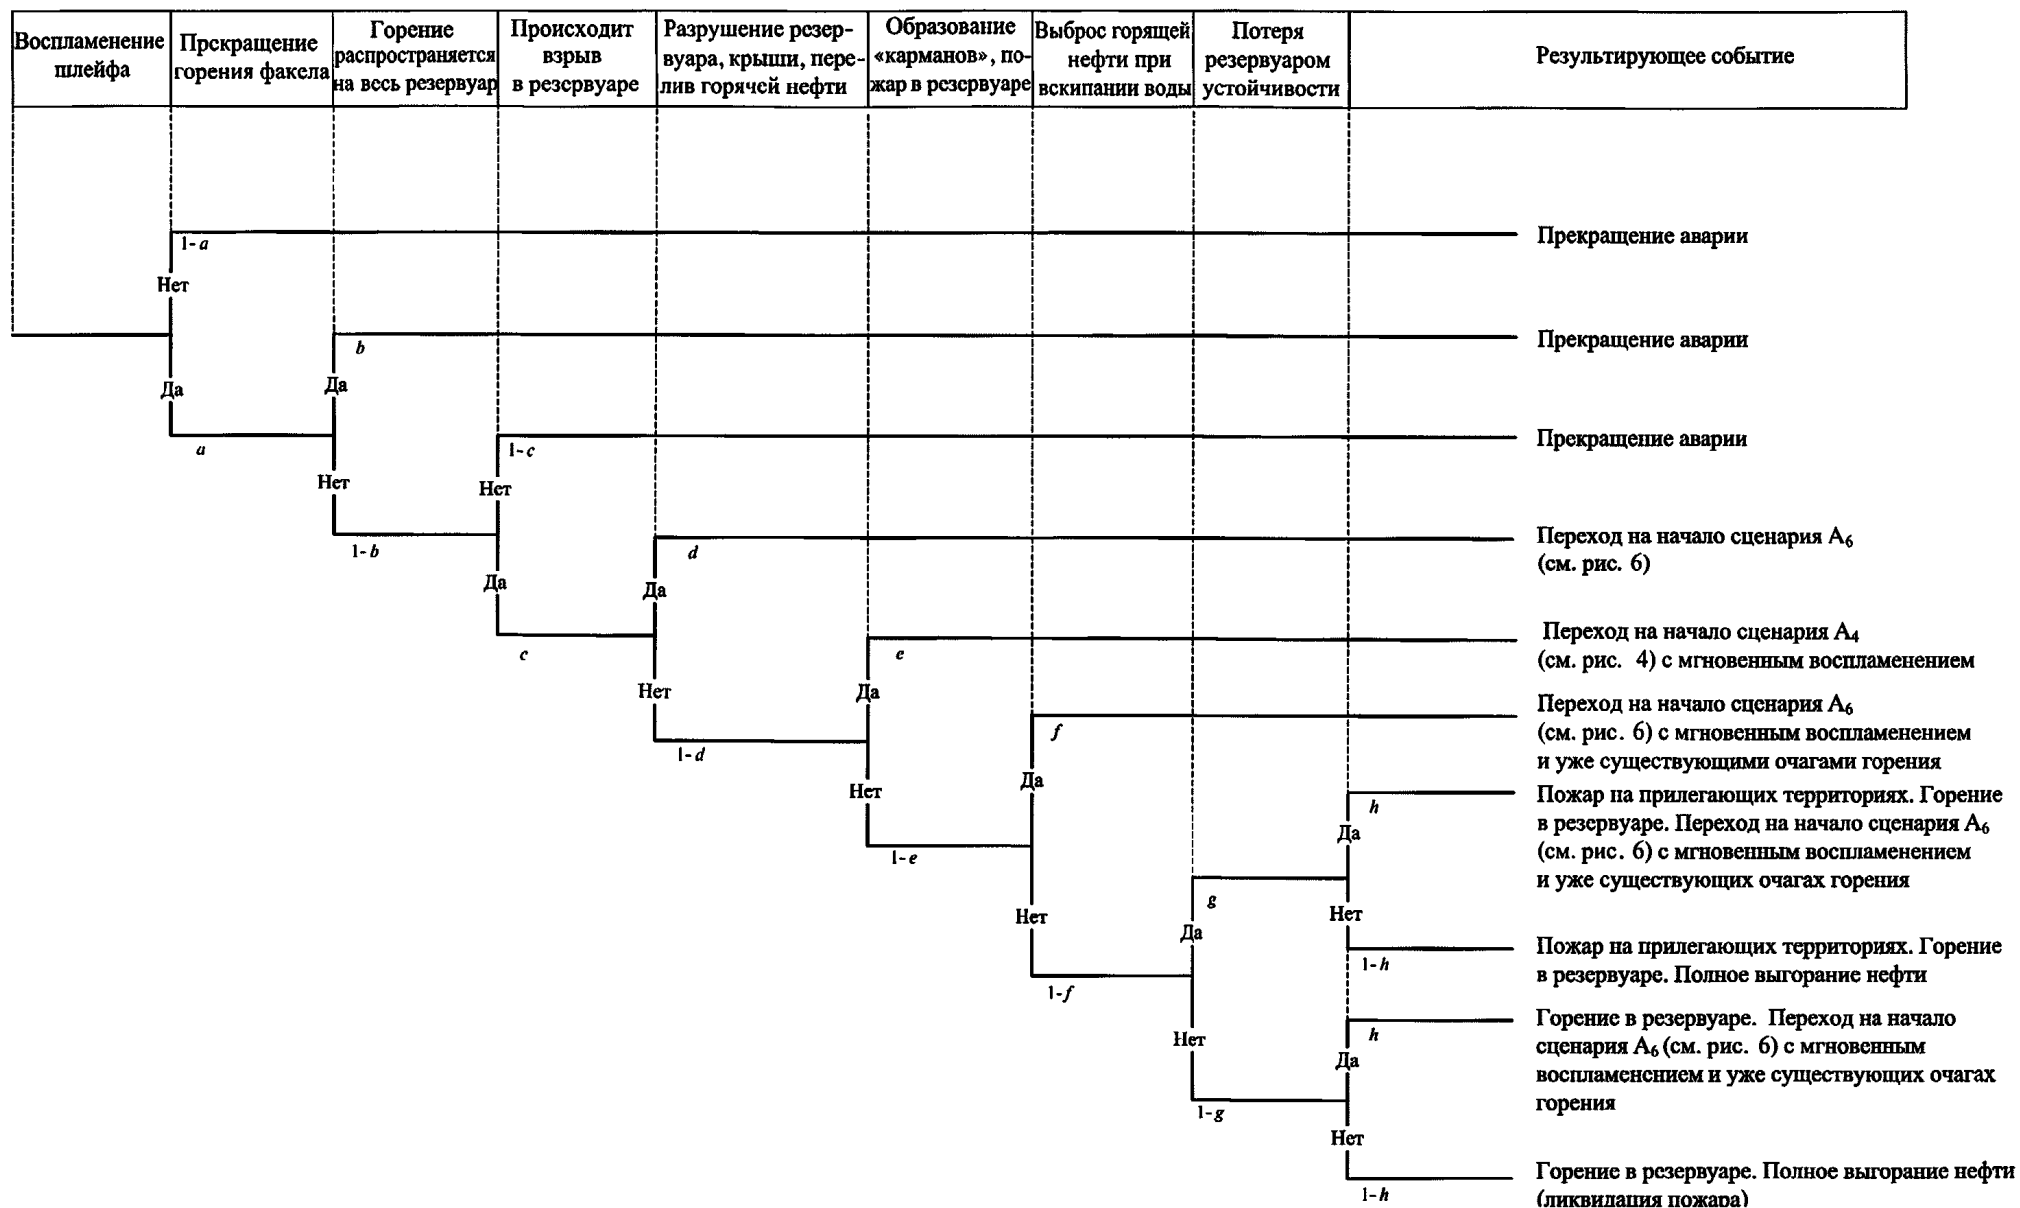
| Воспламенение шлейфа | Прекращение горения факела | Горение распространяется на весь резервуар | Происходит взрыв в резервуаре | Разрушение резервуара, крыши, перелив горячей нефти | Образование «карманов», пожар в резервуаре | Выброс горящей нефти при вскипании воды | Потеря резервуаром устойчивости | Результирующее событие |
|---|---|---|---|---|---|---|---|---|

1- a
Нет
Прекращение аварии

b
Да
Да
Прекращение аварии

a
1- c
Нет
Нет
Прекращение аварии

1- b
d
Да
Да
Переход на начало сценария $A_6$ (см. рис. 6)

c
e
Нет
Да
Переход на начало сценария $A_4$ (см. рис. 4) с мгновенным воспламенением

1- d
f
Переход на начало сценария $A_6$ (см. рис. 6) с мгновенным воспламенением и уже существующими очагами горения

Нет
Да
h
Да
Пожар на прилегающих территориях. Горение в резервуаре. Переход на начало сценария $A_6$ (см. рис. 6) с мгновенным воспламенением и уже существующих очагах горения

1- e
g
Нет
Нет
Да
Пожар на прилегающих территориях. Горение в резервуаре. Полное выгорание нефти
1- h

1- f
h
Нет
Да
Горение в резервуаре. Переход на начало сценария $A_6$ (см. рис. 6) с мгновенным воспламенением и уже существующих очагах горения

1- g
Нет
Горение в резервуаре. Полное выгорание нефти (ликвидация пожара)
1- h